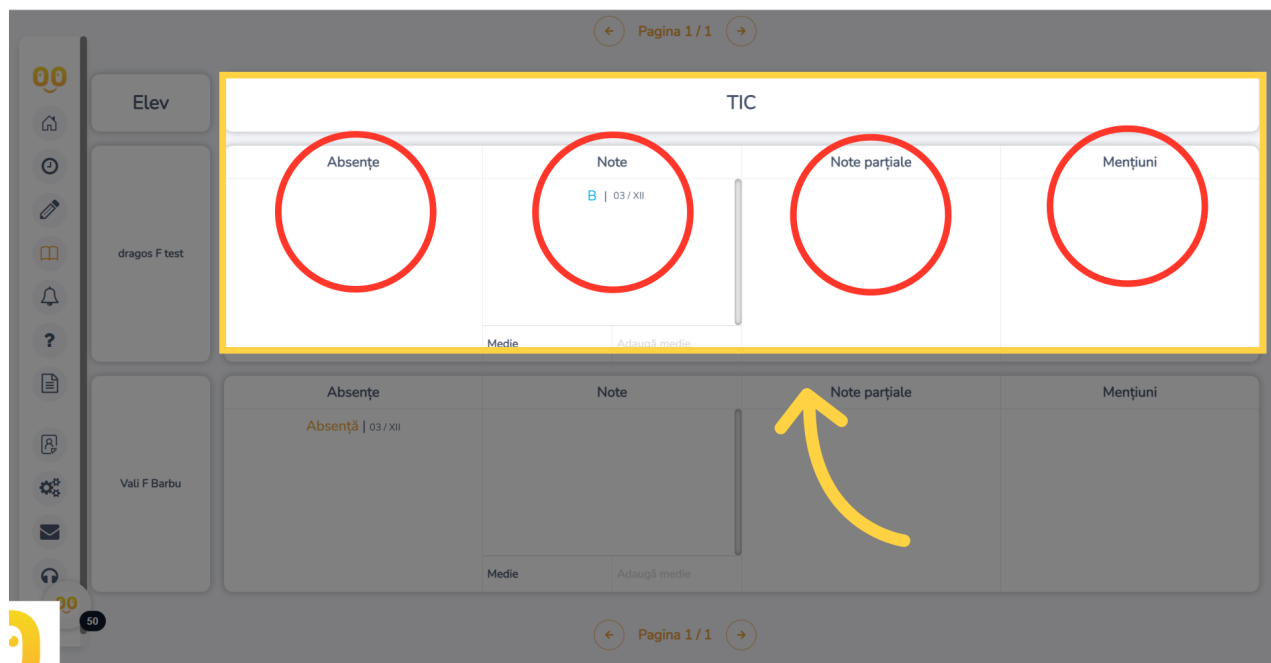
Pagina 1 / 1

Elev

TIC

dragos F test

| Absențe | Note | Note parțiale | Mențiuni |
|---|---|---|---|
| | B \| 03 / XII | | |
| | Medie Adaugă medie | | |

Vali F Barbu

| Absențe | Note | Note parțiale | Mențiuni |
|---|---|---|---|
| Absență \| 03 / XII | | | |
| | Medie Adaugă medie | | |

50

Pagina 1 / 1